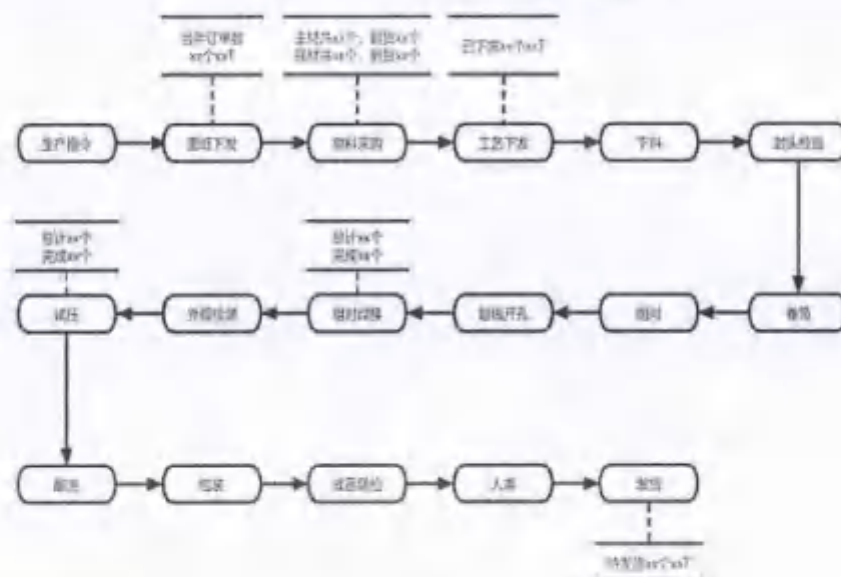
生产指令

图纸下发

物料采购

工艺下发

下料

封头检验

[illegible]
xx个xx了

主材共xx个，到货xx个
辅材共xx个，到货xx个

已下发xx个xx了

试压

外观检测

组对焊接

划线开孔

组对

卷筒

总计xx个
完成xx个

总计xx个
完成xx个

刷洗

包装

成品验收

入库

发货

待发货xx个xx了